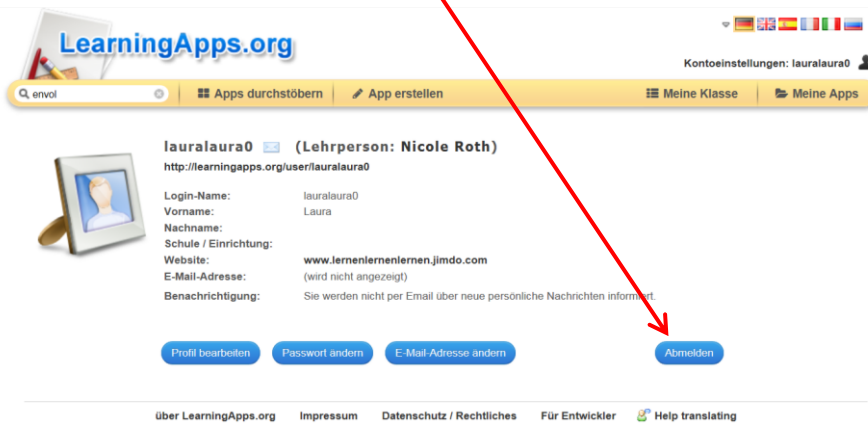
LearningApps.org

Kontoeinstellungen: lauralaura0

envol

Apps durchstöbern

App erstellen

Meine Klasse

Meine Apps

lauralaura0 (Lehrperson: Nicole Roth)

http://learningapps.org/user/lauralaura0

| | |
|---|---|
| Login-Name: | lauralaura0 |
| Vorname: | Laura |
| Nachname: | |
| Schule / Einrichtung: | |
| Website: | www.lernenlernenlernen.jimdo.com |
| E-Mail-Adresse: | (wird nicht angezeigt) |
| Benachrichtigung: | Sie werden nicht per Email über neue persönliche Nachrichten informiert. |

Profil bearbeiten

Passwort ändern

E-Mail-Adresse ändern

Abmelden

über LearningApps.org

Impressum

Datenschutz / Rechtliches

Für Entwickler

Help translating